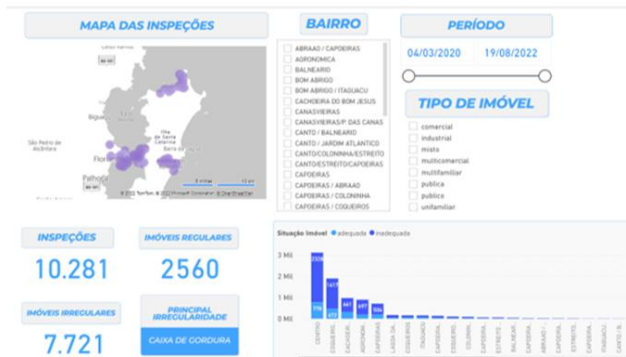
MAPA DAS INSPEÇÕES

BAIRRO

PERÍODO

04/03/2020 19/08/2022

TIPO DE IMÓVEL

ABRAAO / CAPOEIRAS
AGRONOMICA
BALNEARIO
BOM ABRIGO
BOM ABRIGO / ITAGUACU
CACHOEIRA DO BOM JESUS
CANASVIEIRAS
CANASVIEIRAS/P. DAS CANAS
CANTO / BALNEARIO
CANTO / JARDIM ATLANTICO
CANTO/COLONINHA/ESTREITO
CANTO/ESTREITO/CAPOEIRAS
CAPOEIRAS
CAPOEIRAS / ABRAAO
CAPOEIRAS / COLONINHA
CAPOEIRAS / COQUEIROS

comercial
industrial
mista
multicomercial
multifamiliar
publica
publico
unifamiliar

Ilha de Santa Catarina
São Pedro de Alcântara
Biguaçu
Florianópolis
Palhoça
© 2022 TomTom, © 2022 Microsoft Corporation © OpenStreetMap

INSPEÇÕES
10.281

IMÓVEIS REGULARES
2560

IMÓVEIS IRREGULARES
7.721

PRINCIPAL IRREGULARIDADE
CAIXA DE GORDURA

Situação Imóvel ● adequada ● inadequada

3 Mil
2 Mil
1 Mil
0 Mil

2328
1417
847
697
506
778
472

CENTRO
COQUEIR...
ESTREITO
AGRONOM...
CAPOEIRAS
LAGOA DA...
CANASVIEI...
ITACORUBI
TRINDADE
CAPOEIRA...
JARDIM AT...
COLONIN...
CANTO
BALNEARI...
CAPOEIRA...
ESTREITO...
ITAGUACU